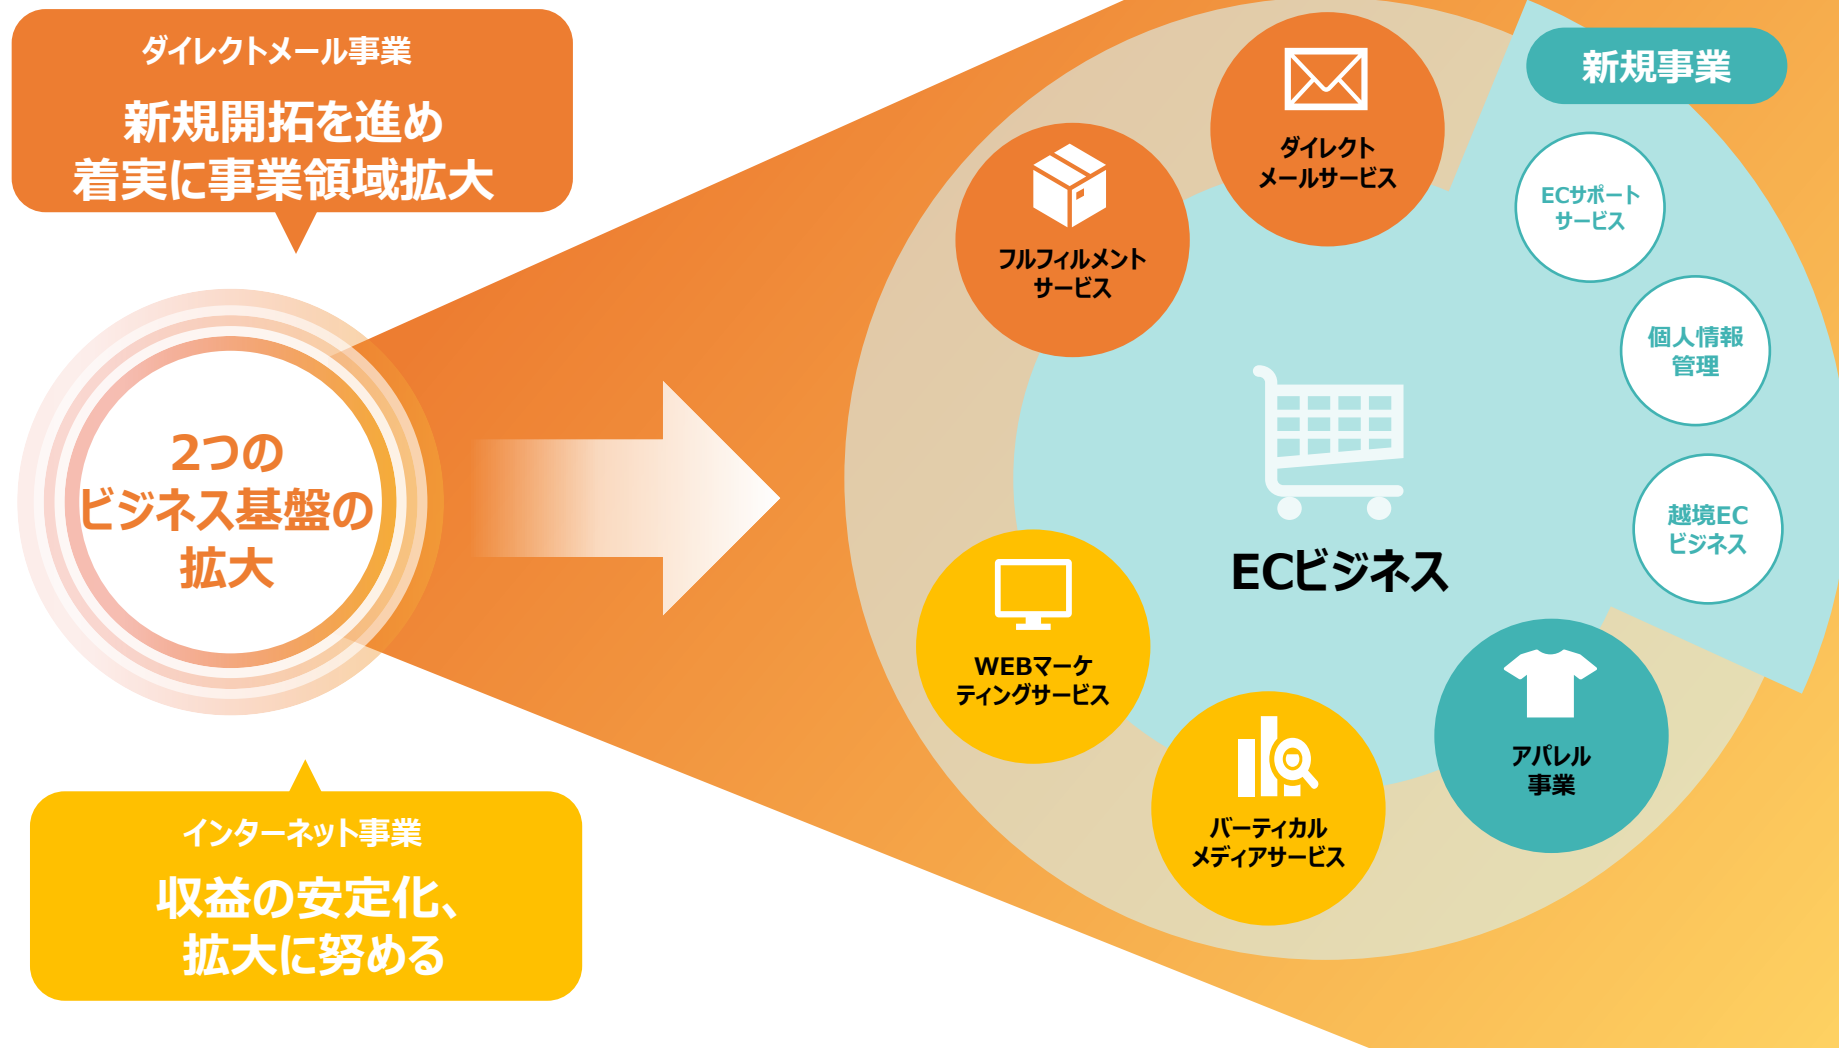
ダイレクトメール事業

新規開拓を進め着実に事業領域拡大

2つのビジネス基盤の拡大

インターネット事業

収益の安定化、拡大に努める

新規事業

ダイレクトメールサービス

フルフィルメントサービス

ECサポートサービス

個人情報管理

越境ECビジネス

ECビジネス

WEBマーケティングサービス

バーティカルメディアサービス

アパレル事業